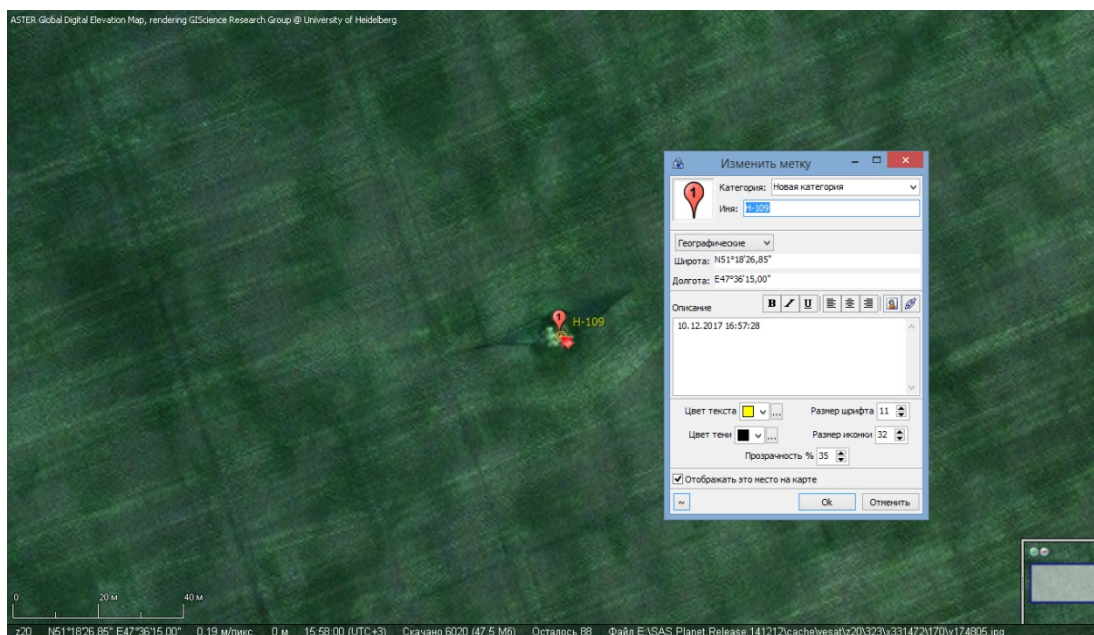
ASTER Global Digital Elevation Map, rendering GIScience Research Group @ University of Heidelberg

Изменить метку

Категория: Новая категория

Имя: Н-109

Географические

Широта: N51°18'26,85"

Долгота: E47°36'15,00"

Описание

B I U

10.12.2017 16:57:28

Цвет текста ...

Размер шрифта 11

Цвет тени ...

Размер иконки 32

Прозрачность % 35

Отображать это место на карте

~

Ok

Отменить

Н-109

0 20 м 40 м

z20 N51°18'26,85" E47°36'15,00" 0,19 м/пикс 0 м 15:58:00 (UTC+3) Скачано 6020 (47,5 Мб) Осталось 88 Файл E:\SAS.Planet.Release.141212\cache\wesat\z20\323\x331472\170\y174805.jpg